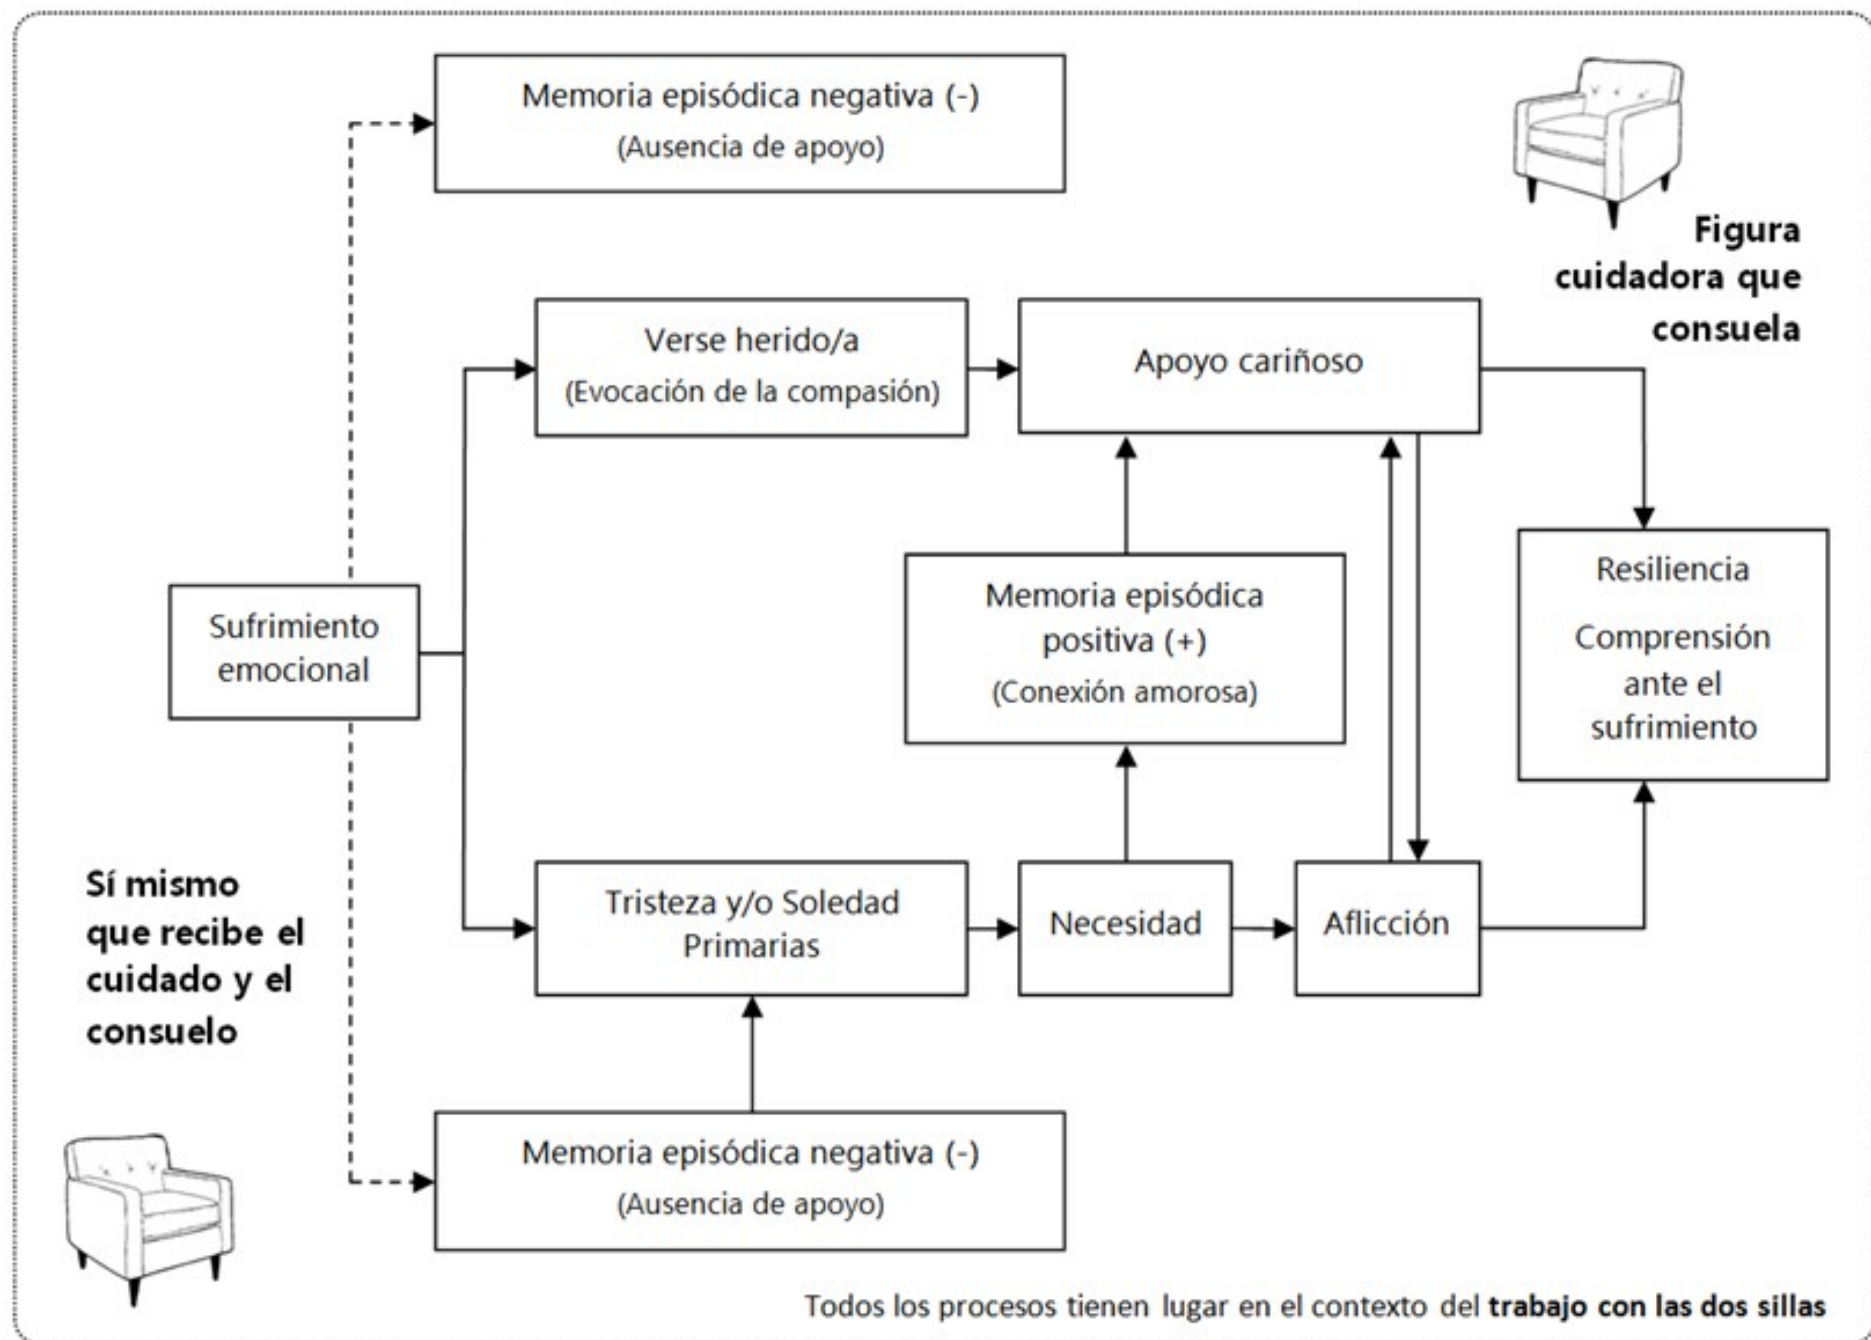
Memoria episódica negativa (-)
(Ausencia de apoyo)

Figura cuidadora que consuela

Verse herido/a
(Evocación de la compasión)

Apoyo cariñoso

Resiliencia

Comprensión ante el sufrimiento

Memoria episódica positiva (+)
(Conexión amorosa)

Sufrimiento emocional

Sí mismo que recibe el cuidado y el consuelo

Tristeza y/o Soledad Primarias

Necesidad

Aflicción

Memoria episódica negativa (-)
(Ausencia de apoyo)

Todos los procesos tienen lugar en el contexto del **trabajo con las dos sillas**